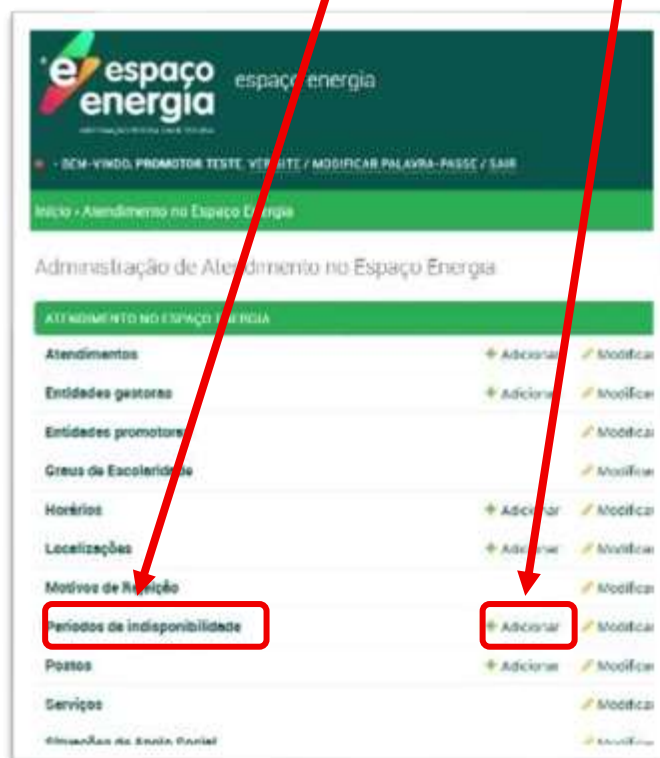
espaço energia

espaço energia

BEM-VINDO, PROMOTOR TESTE. VER SITE / MODIFICAR PALAVRA-PASSE / SAIR

Início › Atendimento no Espaço Energia

Administração de Atendimento no Espaço Energia

ATENDIMENTO NO ESPAÇO ENERGIA

| | | |
|---|---|---|
| Atendimentos | + Adicionar | Modificar |
| Entidades gestoras | + Adicionar | Modificar |
| Entidades promotoras | | Modificar |
| Graus de Escolaridade | | Modificar |
| Horários | + Adicionar | Modificar |
| Localizações | + Adicionar | Modificar |
| Motivos de Rejeição | | Modificar |
| Períodos de indisponibilidade | + Adicionar | Modificar |
| Postos | + Adicionar | Modificar |
| Serviços | | Modificar |
| Situações de Apoio Social | | Modificar |